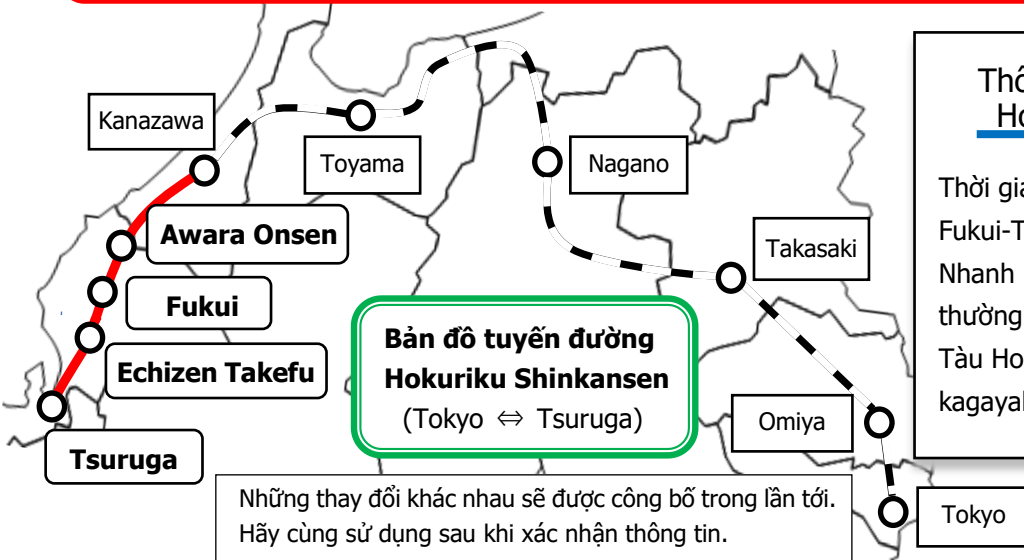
Kanazawa

Toyama

Nagano

Takasaki

Omiya

Tokyo

Awara Onsen

Fukui

Echizen Takefu

Tsuruga

Bản đồ tuyến đường Hokuriku Shinkansen (Tokyo ⇔ Tsuruga)

Những thay đổi khác nhau sẽ được công bố trong lần tới. Hãy cùng sử dụng sau khi xác nhận thông tin.

Thô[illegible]
Ho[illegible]

Thời gia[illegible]
Fukui-T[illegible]
Nhanh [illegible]
thường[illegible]
Tàu Ho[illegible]
kagayal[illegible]